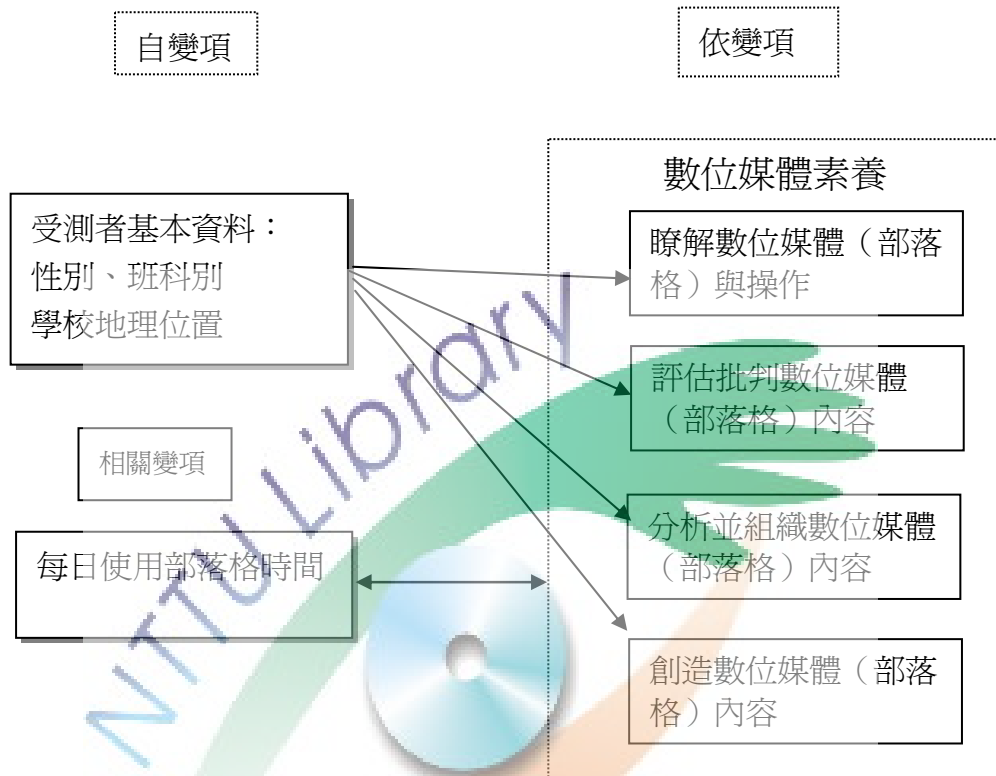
自變項

依變項

數位媒體素養

受測者基本資料：
性別、班科別
學校地理位置

瞭解數位媒體（部落格）與操作

評估批判數位媒體（部落格）內容

相關變項

分析並組織數位媒體（部落格）內容

每日使用部落格時間

創造數位媒體（部落格）內容

NTTU Library